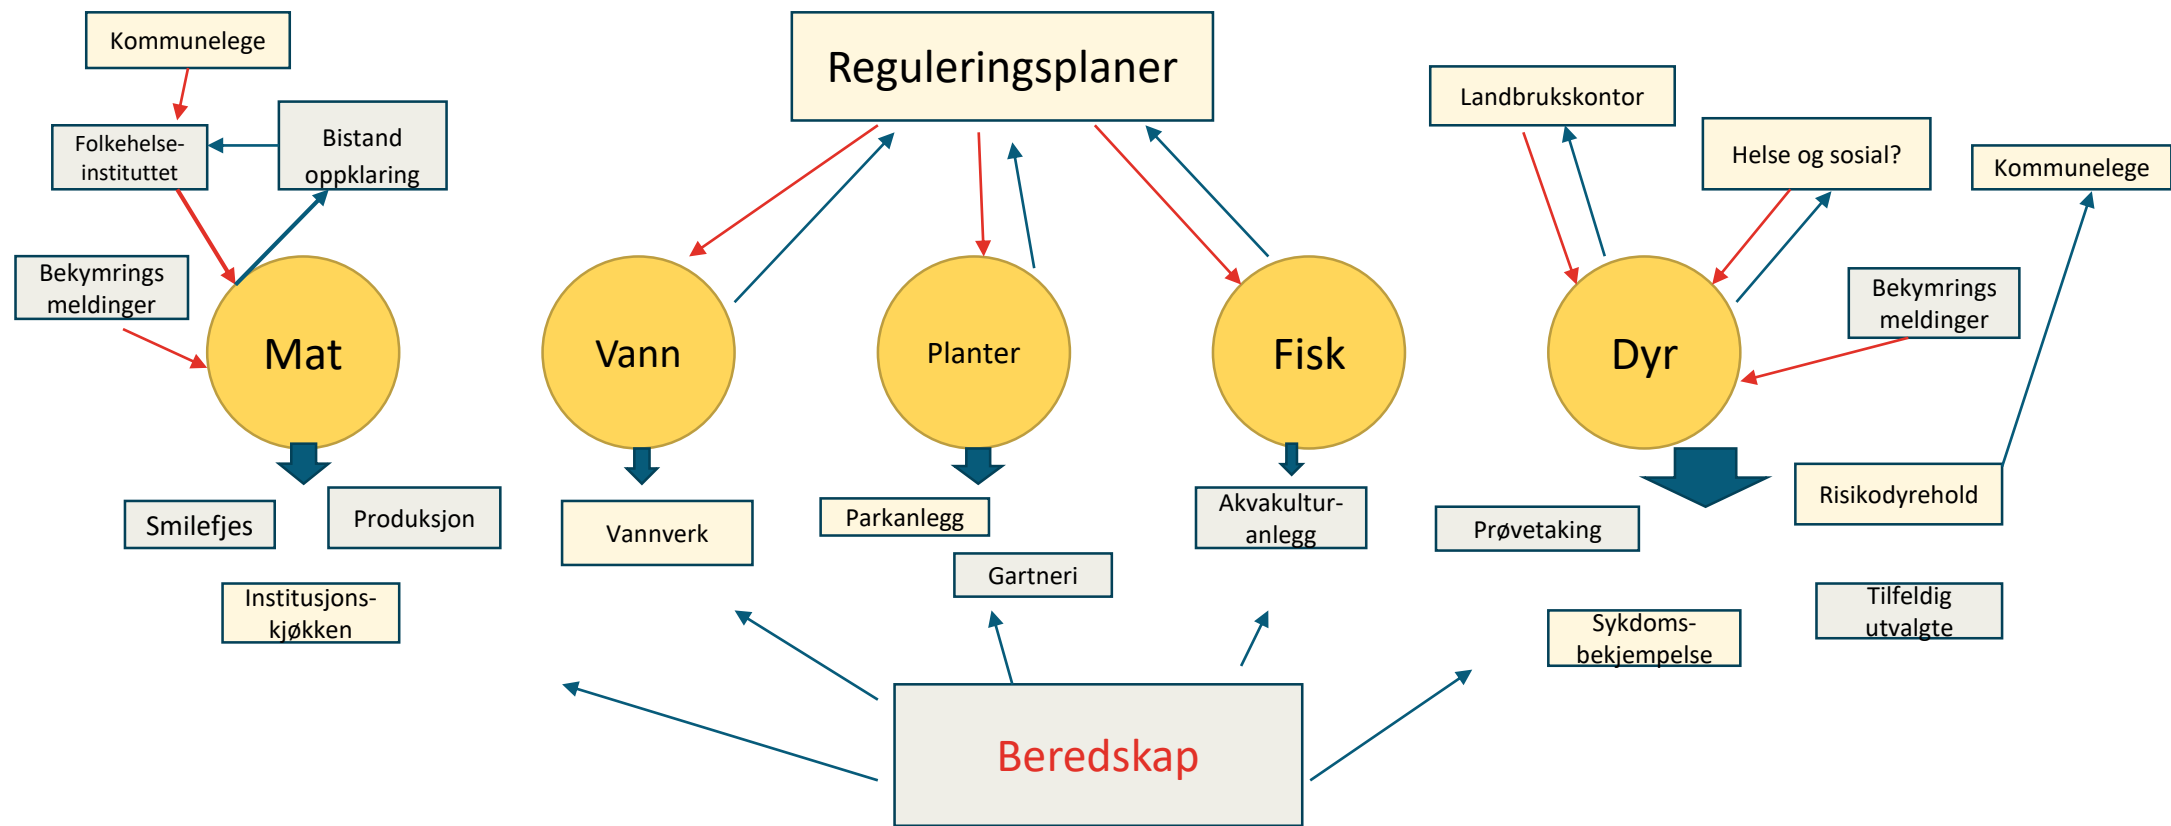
Kommunelege

Reguleringsplaner

Landbrukskontor

Folkehelse-instituttet

Bistand oppklaring

Helse og sosial?

Kommunelege

Bekymrings meldinger

Mat

Vann

Planter

Fisk

Dyr

Bekymrings meldinger

Smilefjes

Produksjon

Vannverk

Parkanlegg

Akvakultur-anlegg

Prøvetaking

Risikodyrehold

Gartneri

Institusjons-kjøkken

Tilfeldig utvalgte

Sykdoms-bekjempelse

Beredskap